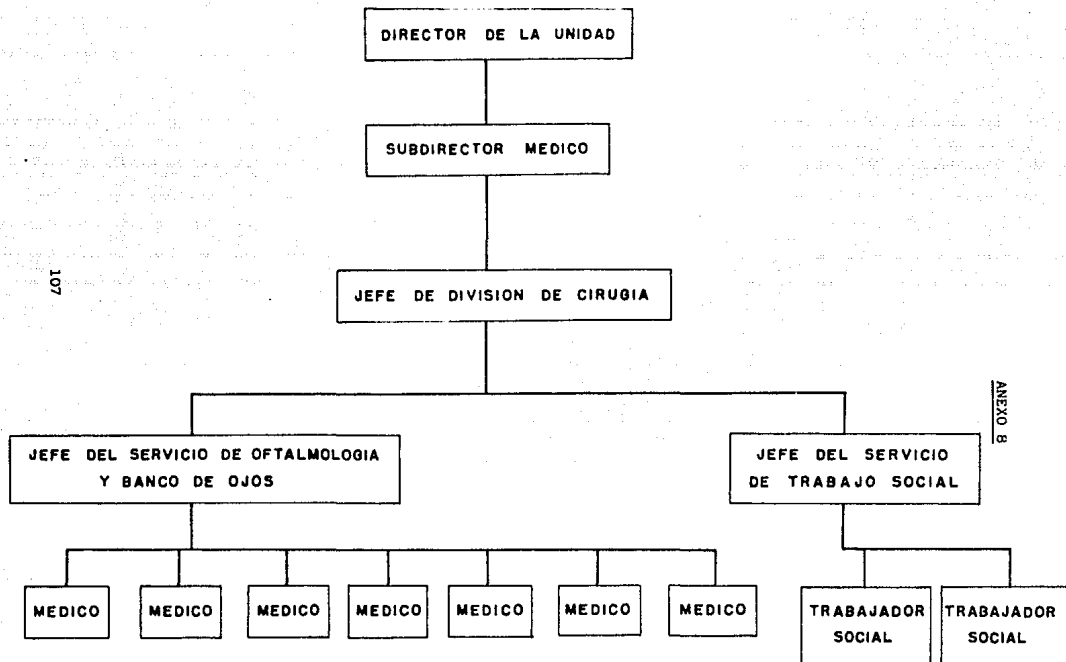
DIRECTOR DE LA UNIDAD

SUBDIRECTOR MEDICO

107

JEFE DE DIVISION DE CIRUGIA

ANEXO 8

JEFE DEL SERVICIO DE OFTALMOLOGIA Y BANCO DE OJOS

JEFE DEL SERVICIO DE TRABAJO SOCIAL

MEDICO

MEDICO

MEDICO

MEDICO

MEDICO

MEDICO

MEDICO

TRABAJADOR SOCIAL

TRABAJADOR SOCIAL